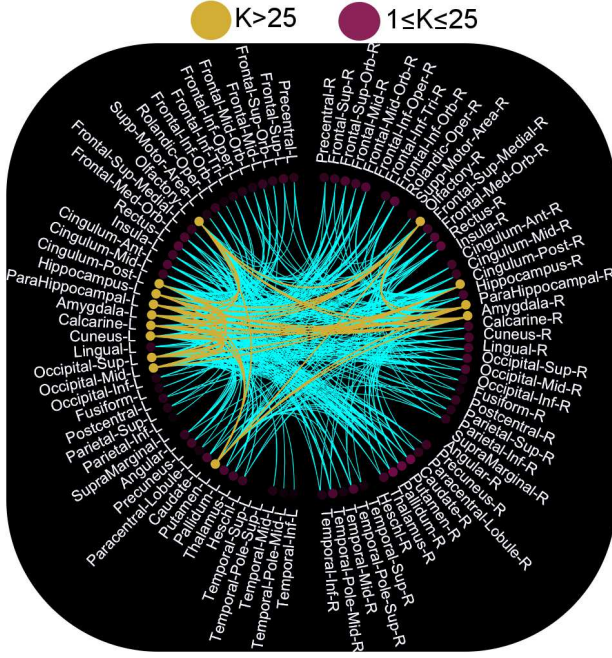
K>25 1≤K≤25

Precentral-L
Frontal-Sup-L
Frontal-Sup-Orb-L
Frontal-Mid-L
Frontal-Mid-Orb-L
Frontal-Inf-Oper-L
Frontal-Inf-Tri-L
Frontal-Inf-Orb-L
Rolandic-Oper-L
Supp-Motor-Area-L
Olfactory-L
Frontal-Sup-Medial-L
Frontal-Med-Orb-L
Rectus-L
Insula-L
Cingulum-Ant-L
Cingulum-Mid-L
Cingulum-Post-L
Hippocampus-L
ParaHippocampal-L
Amygdala-L
Calcarine-L
Cuneus-L
Lingual-L
Occipital-Sup-L
Occipital-Mid-L
Occipital-Inf-L
Fusiform-L
Postcentral-L
Parietal-Sup-L
Parietal-Inf-L
SupraMarginal-L
Angular-L
Precuneus-L
Paracentral-Lobule-L
Caudate-L
Putamen-L
Pallidum-L
Thalamus-L
Heschl-L
Temporal-Sup-L
Temporal-Pole-Sup-L
Temporal-Mid-L
Temporal-Pole-Mid-L
Temporal-Inf-L

Precentral-R
Frontal-Sup-R
Frontal-Sup-Orb-R
Frontal-Mid-R
Frontal-Mid-Orb-R
Frontal-Inf-Oper-R
Frontal-Inf-Tri-R
Frontal-Inf-Orb-R
Rolandic-Oper-R
Supp-Motor-Area-R
Olfactory-R
Frontal-Sup-Medial-R
Frontal-Med-Orb-R
Rectus-R
Insula-R
Cingulum-Ant-R
Cingulum-Mid-R
Cingulum-Post-R
Hippocampus-R
ParaHippocampal-R
Amygdala-R
Calcarine-R
Cuneus-R
Lingual-R
Occipital-Sup-R
Occipital-Mid-R
Occipital-Inf-R
Fusiform-R
Postcentral-R
Parietal-Sup-R
Parietal-Inf-R
SupraMarginal-R
Angular-R
Precuneus-R
Paracentral-Lobule-R
Caudate-R
Putamen-R
Pallidum-R
Thalamus-R
Heschl-R
Temporal-Sup-R
Temporal-Pole-Sup-R
Temporal-Mid-R
Temporal-Pole-Mid-R
Temporal-Inf-R